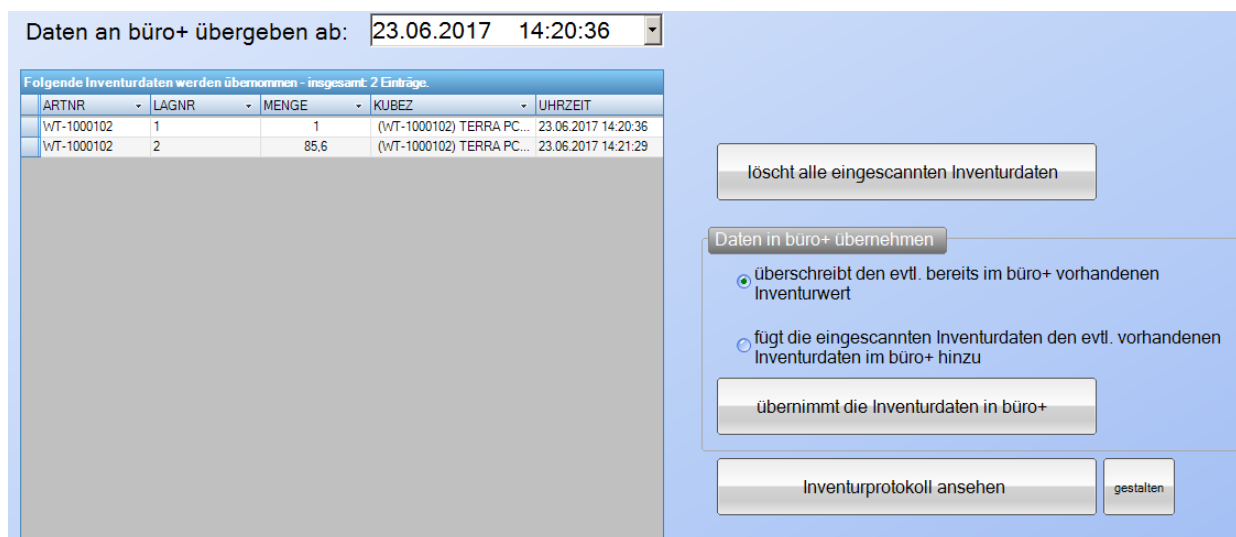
Daten an büro+ übergeben ab: 23.06.2017 14:20:36

Folgende Inventurdaten werden übernommen - insgesamt: 2 Einträge.

| ARTNR | LAGNR | MENGE | KUBEZ | UHRZEIT |
|---|---|---|---|---|
| WT-1000102 | 1 | 1 | (WT-1000102) TERRA PC... | 23.06.2017 14:20:36 |
| WT-1000102 | 2 | 85,6 | (WT-1000102) TERRA PC... | 23.06.2017 14:21:29 |

löscht alle eingescannten Inventurdaten

Daten in büro+ übernehmen

überschreibt den evtl. bereits im büro+ vorhandenen Inventurwert

fügt die eingescannten Inventurdaten den evtl. vorhandenen Inventurdaten im büro+ hinzu

übernimmt die Inventurdaten in büro+

Inventurprotokoll ansehen

gestalten